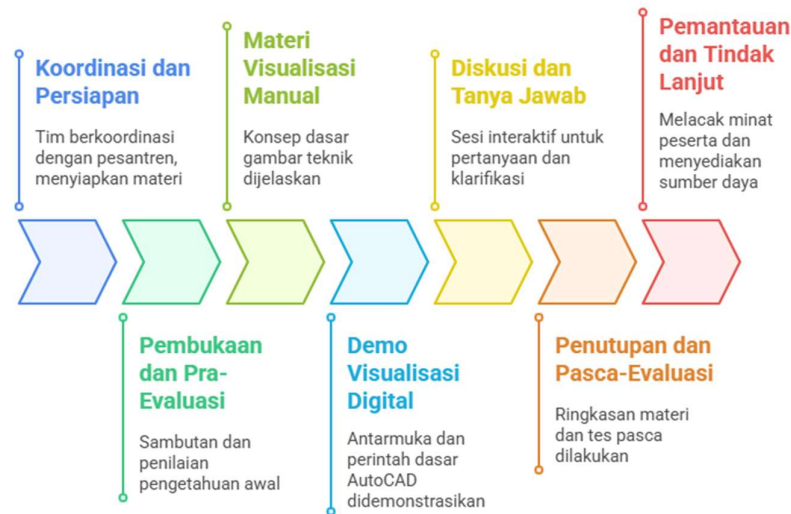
Koordinasi dan Persiapan

Tim berkoordinasi dengan pesantren, menyiapkan materi

Materi Visualisasi Manual

Konsep dasar gambar teknik dijelaskan

Diskusi dan Tanya Jawab

Sesi interaktif untuk pertanyaan dan klarifikasi

Pemantauan dan Tindak Lanjut

Melacak minat peserta dan menyediakan sumber daya

Pembukaan dan Pra-Evaluasi

Sambutan dan penilaian pengetahuan awal

Demo Visualisasi Digital

Antarmuka dan perintah dasar AutoCAD didemonstrasikan

Penutupan dan Pasca-Evaluasi

Ringkasan materi dan tes pasca dilakukan